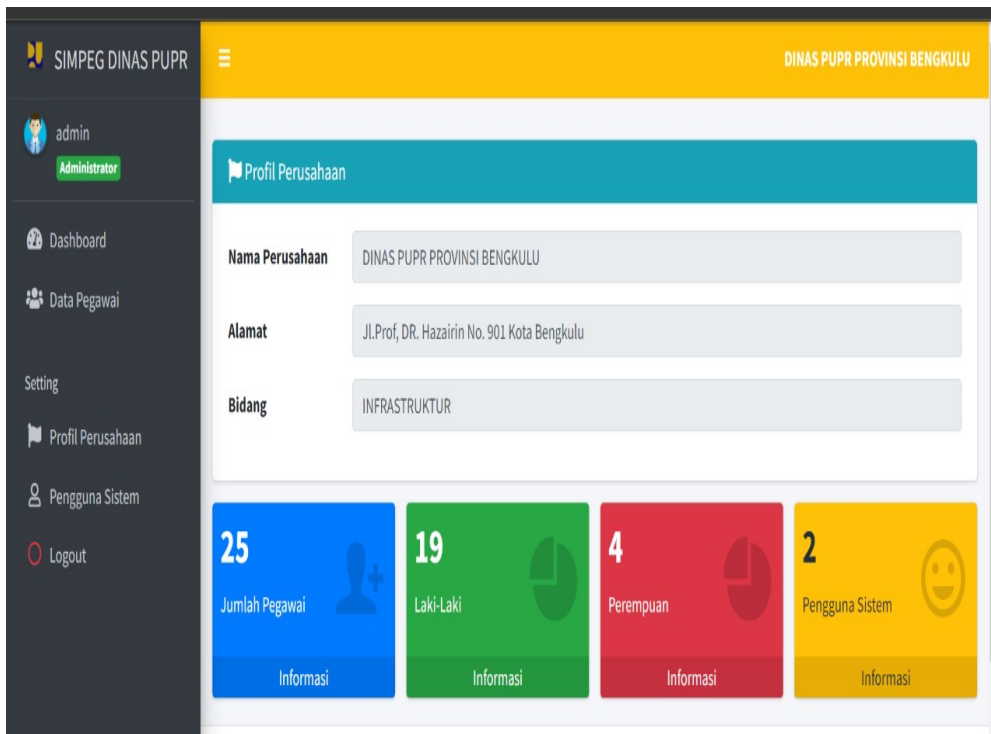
SIMPEG DINAS PUPR

DINAS PUPR PROVINSI BENGKULU

admin
Administrator

Dashboard

Data Pegawai

Setting

Profil Perusahaan

Pengguna Sistem

Logout

Profil Perusahaan

Nama Perusahaan | DINAS PUPR PROVINSI BENGKULU

Alamat | Jl.Prof, DR. Hazairin No. 901 Kota Bengkulu

Bidang | INFRASTRUKTUR

25
Jumlah Pegawai
Informasi

19
Laki-Laki
Informasi

4
Perempuan
Informasi

2
Pengguna Sistem
Informasi